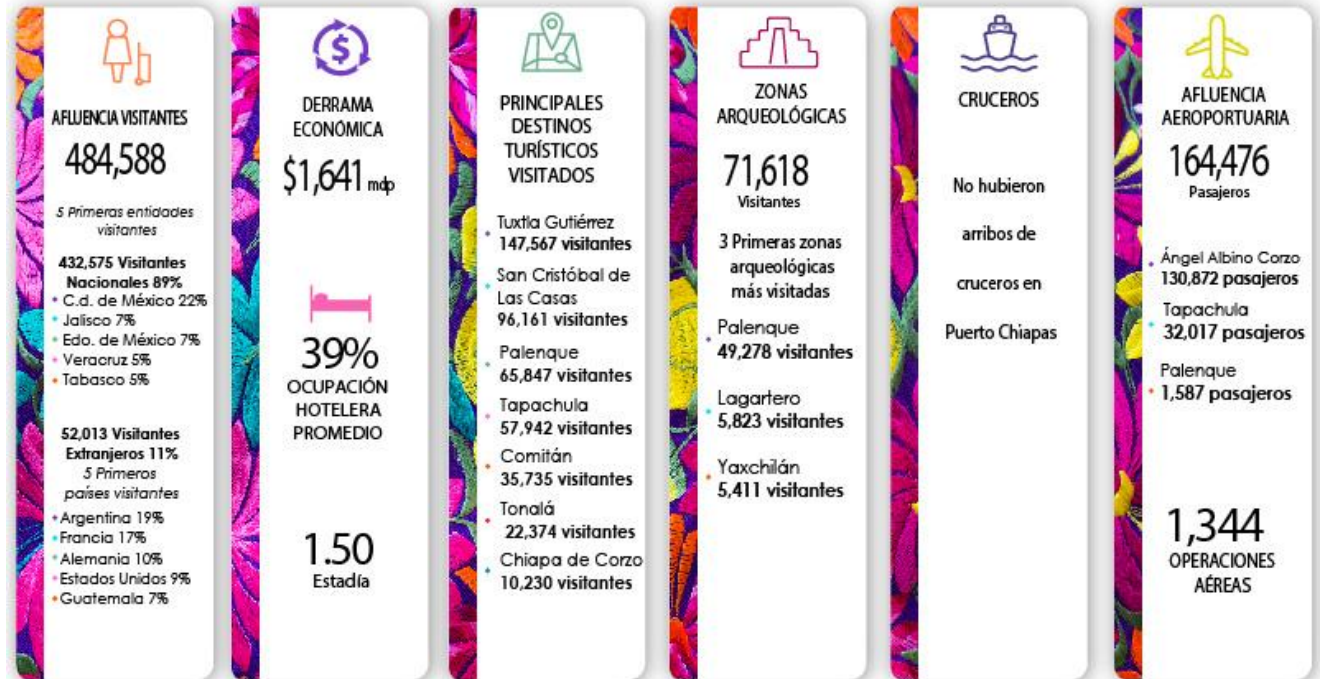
AFLUENCIA VISITANTES
484,588
5 Primeras entidades visitantes
432,575 Visitantes Nacionales 89%
• C.d. de México 22%
• Jalisco 7%
• Edo. de México 7%
• Veracruz 5%
• Tabasco 5%

52,013 Visitantes Extranjeros 11%
5 Primeros países visitantes
• Argentina 19%
• Francia 17%
• Alemania 10%
• Estados Unidos 9%
• Guatemala 7%

DERRAMA ECONÓMICA
$1,641 mdp

39%
OCUPACIÓN HOTELERA PROMEDIO

1.50
Estadía

PRINCIPALES DESTINOS TURÍSTICOS VISITADOS
• Tuxtla Gutiérrez 147,567 visitantes
• San Cristóbal de Las Casas 96,161 visitantes
• Palenque 65,847 visitantes
• Tapachula 57,942 visitantes
• Comitán 35,735 visitantes
• Tonalá 22,374 visitantes
• Chiapa de Corzo 10,230 visitantes

ZONAS ARQUEOLÓGICAS
71,618
Visitantes
3 Primeras zonas arqueológicas más visitadas
• Palenque 49,278 visitantes
• Lagartero 5,823 visitantes
• Yaxchilán 5,411 visitantes

CRUCEROS
No hubieron arribos de cruceros en Puerto Chiapas

AFLUENCIA AEROPORTUARIA
164,476
Pasajeros
• Ángel Albino Corzo 130,872 pasajeros
• Tapachula 32,017 pasajeros
• Palenque 1,587 pasajeros

1,344
OPERACIONES AÉREAS